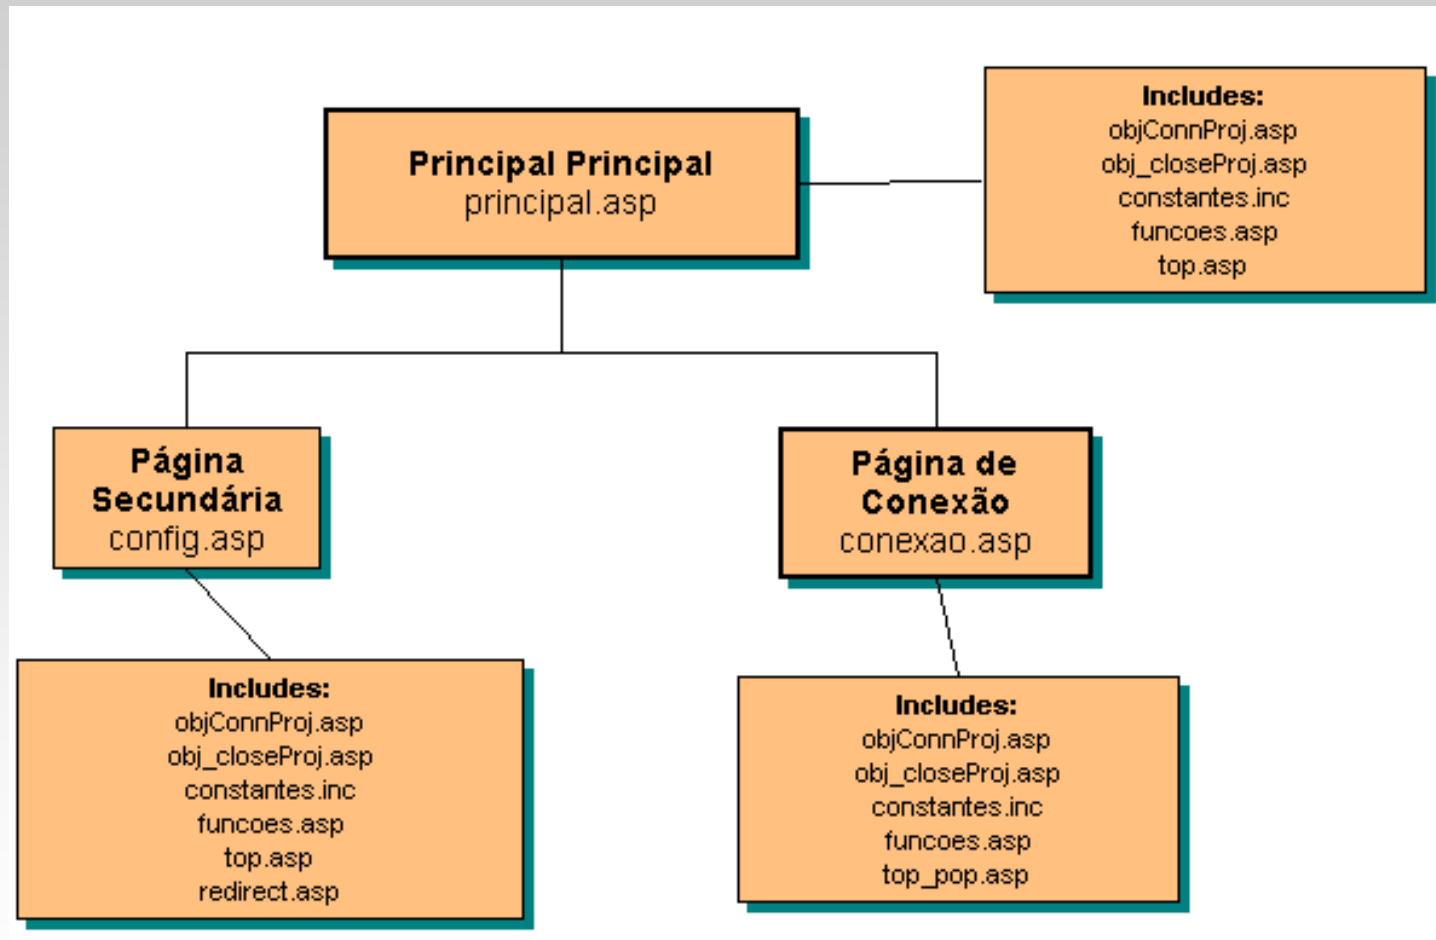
Principal Principal
principal.asp

Includes:
objConnProj.asp
obj_closeProj.asp
constantes.inc
funcoes.asp
top.asp

Página Secundária
config.asp

Página de Conexão
conexao.asp

Includes:
objConnProj.asp
obj_closeProj.asp
constantes.inc
funcoes.asp
top.asp
redirect.asp

Includes:
objConnProj.asp
obj_closeProj.asp
constantes.inc
funcoes.asp
top_pop.asp